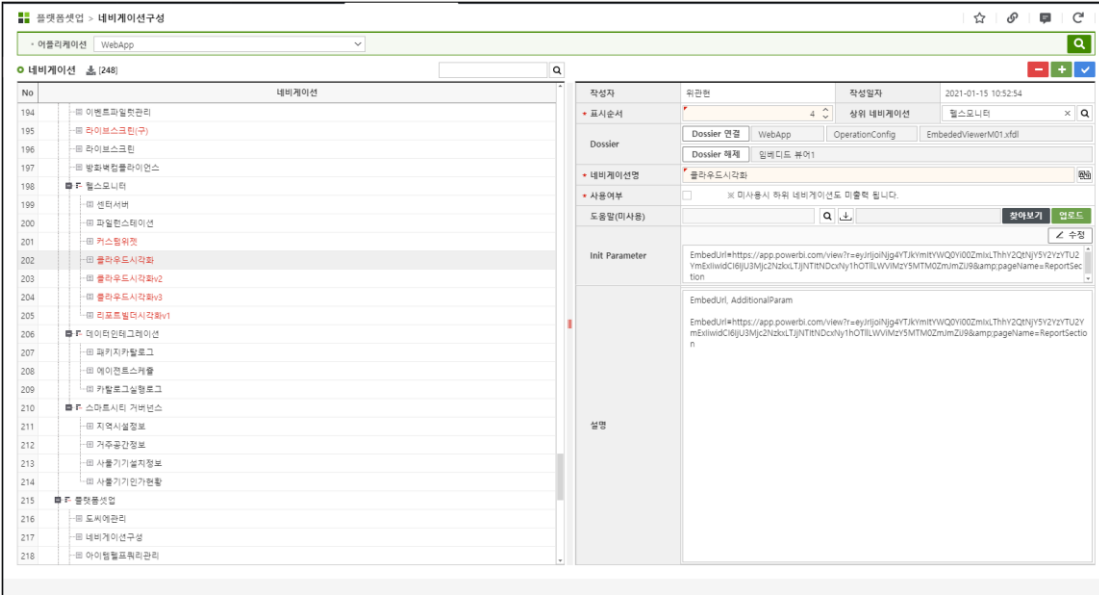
플랫폼셋업 > 네비게이션구성

• 어플리케이션 WebApp

네비게이션 [248]

| No | 네비게이션 |
|---|---|
| 194 | 이벤트파일럿관리 |
| 195 | 라이브스크린(구) |
| 196 | 라이브스크린 |
| 197 | 방화벽컴플라이언스 |
| 198 | 헬스모니터 |
| 199 | 센터서버 |
| 200 | 파일럿스테이션 |
| 201 | 커스텀위젯 |
| 202 | 클라우드시각화 |
| 203 | 클라우드시각화v2 |
| 204 | 클라우드시각화v3 |
| 205 | 리포트빌더시각화v1 |
| 206 | 데이터인테그레이션 |
| 207 | 패키지카탈로그 |
| 208 | 에이전트스케줄 |
| 209 | 카탈로그실행로그 |
| 210 | 스마트시티 거버넌스 |
| 211 | 지역시설정보 |
| 212 | 거주공간정보 |
| 213 | 사물기기설치정보 |
| 214 | 사물기기인가현황 |
| 215 | 플랫폼셋업 |
| 216 | 도씨에관리 |
| 217 | 네비게이션구성 |
| 218 | 아이템필프워리관리 |

| 작성자 | 위관현 | 작성일자 | 2021-01-15 10:52:54 |
|---|---|---|---|
| • 표시순서 | 4 | 상위 네비게이션 | 헬스모니터 |
| Dossier | Dossier 연결 WebApp OperationConfig EmbededViewerM01.xfdl | | |
| | Dossier 해제 임베디드 뷰어1 | | |
| • 네비게이션명 | 클라우드시각화 | | |
| • 사용여부 | ※ 미사용시 하위 네비게이션도 미출력 됩니다. | | |
| 도움말(미사용) | 찾아보기 업로드 | | |

수정

Init Parameter
EmbedUrl=https://app.powerbi.com/view?r=eyJrIjoiNjg4YTJkYmItYWQ0Yi00ZmIxLThhY2QtNjY5Y2YzYTU2YmExIiwidCI6IjU3Mjc2NzkxLTJjNTItNDcxNy1hOTllLWVlMzY5MTM0ZmJmZiJ9&amp;pageName=ReportSection

설명
EmbedUrl, AdditionalParam

EmbedUrl=https://app.powerbi.com/view?r=eyJrIjoiNjg4YTJkYmItYWQ0Yi00ZmIxLThhY2QtNjY5Y2YzYTU2YmExIiwidCI6IjU3Mjc2NzkxLTJjNTItNDcxNy1hOTllLWVlMzY5MTM0ZmJmZiJ9&amp;pageName=ReportSection